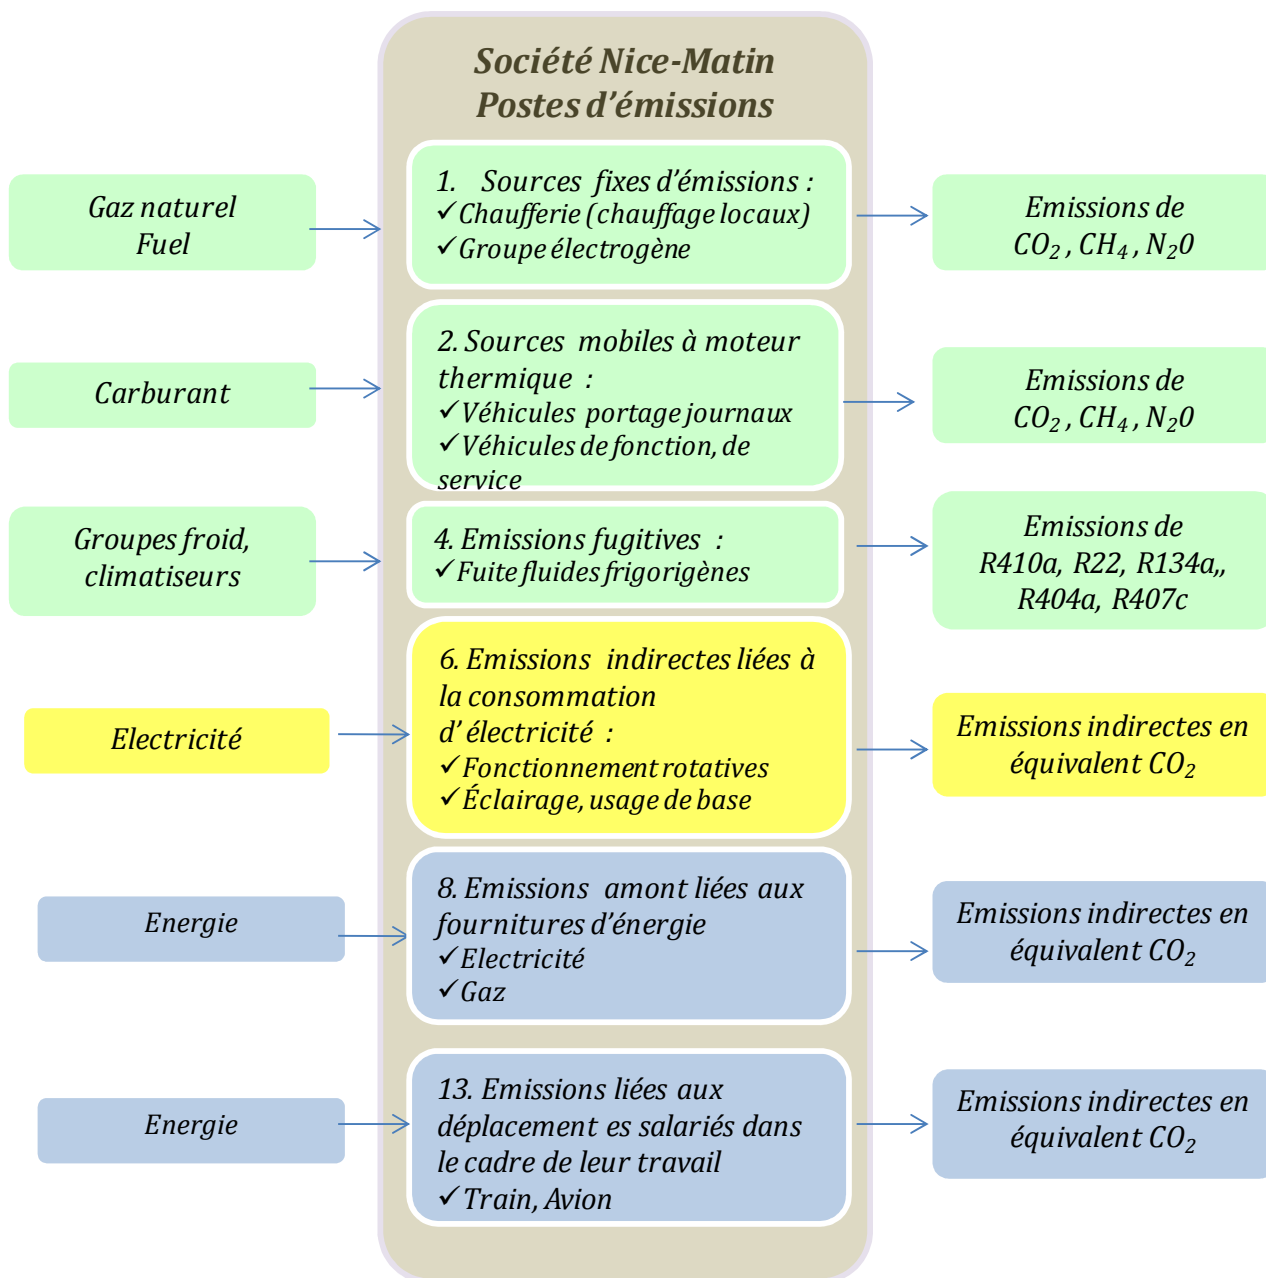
Société Nice-Matin
Postes d'émissions

Gaz naturel
Fuel

1. Sources fixes d'émissions :
✓Chaufferie (chauffage locaux)
✓Groupe électrogène

Emissions de
$CO_2$ , $CH_4$ , $N_20$

Carburant

2. Sources mobiles à moteur thermique :
✓Véhicules portage journaux
✓Véhicules de fonction, de service

Emissions de
$CO_2$ , $CH_4$ , $N_20$

Groupes froid, climatiseurs

4. Emissions fugitives :
✓Fuite fluides frigorigènes

Emissions de
R410a, R22, R134a,,
R404a, R407c

Electricité

6. Emissions indirectes liées à la consommation d' électricité :
✓Fonctionnement rotatives
✓Éclairage, usage de base

Emissions indirectes en équivalent $CO_2$

Energie

8. Emissions amont liées aux fournitures d'énergie
✓Electricité
✓Gaz

Emissions indirectes en équivalent $CO_2$

Energie

13. Emissions liées aux déplacement es salariés dans le cadre de leur travail
✓Train, Avion

Emissions indirectes en équivalent $CO_2$